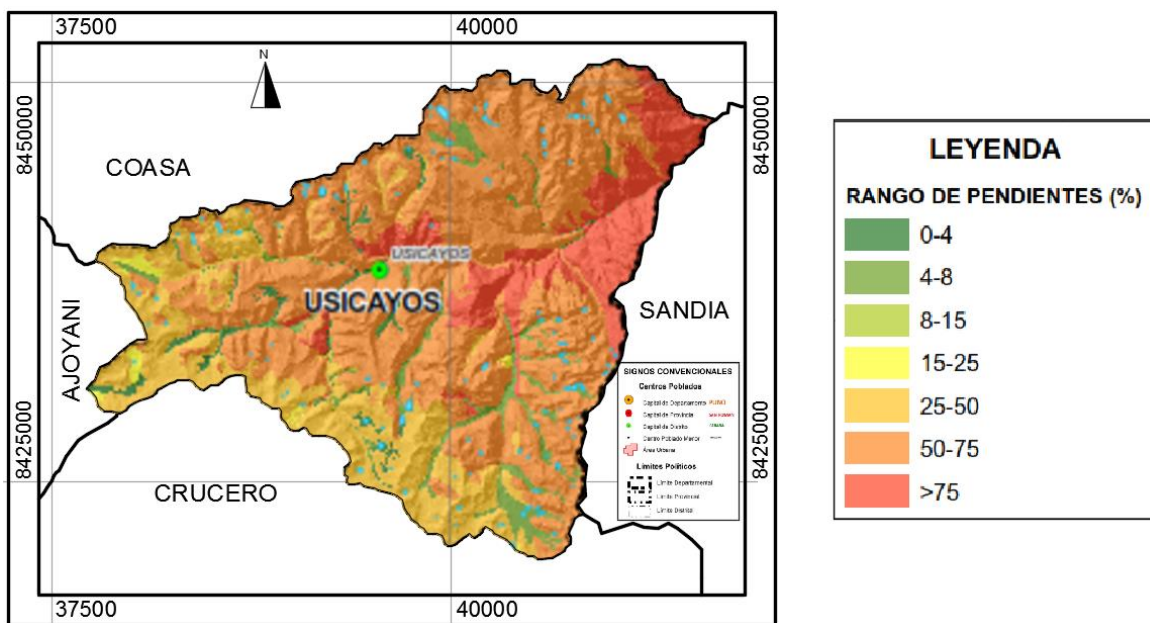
37500
40000
N
8450000
8450000
COASA
USICAYOS
USICAYOS
AJOYANI
SANDIA
SIGNOS CONVENCIONALES
Centros Poblados
Capital de Departamento PUNO
Capital de Provincia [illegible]
Capital de Distrito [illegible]
Centro Poblado Menor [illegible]
Área Urbana
Limites Politicos
Limite Departamental
Limite Provincial
Limite Distrital
8425000
8425000
CRUCERO
37500
40000

LEYENDA
RANGO DE PENDIENTES (%)
0-4
4-8
8-15
15-25
25-50
50-75
>75